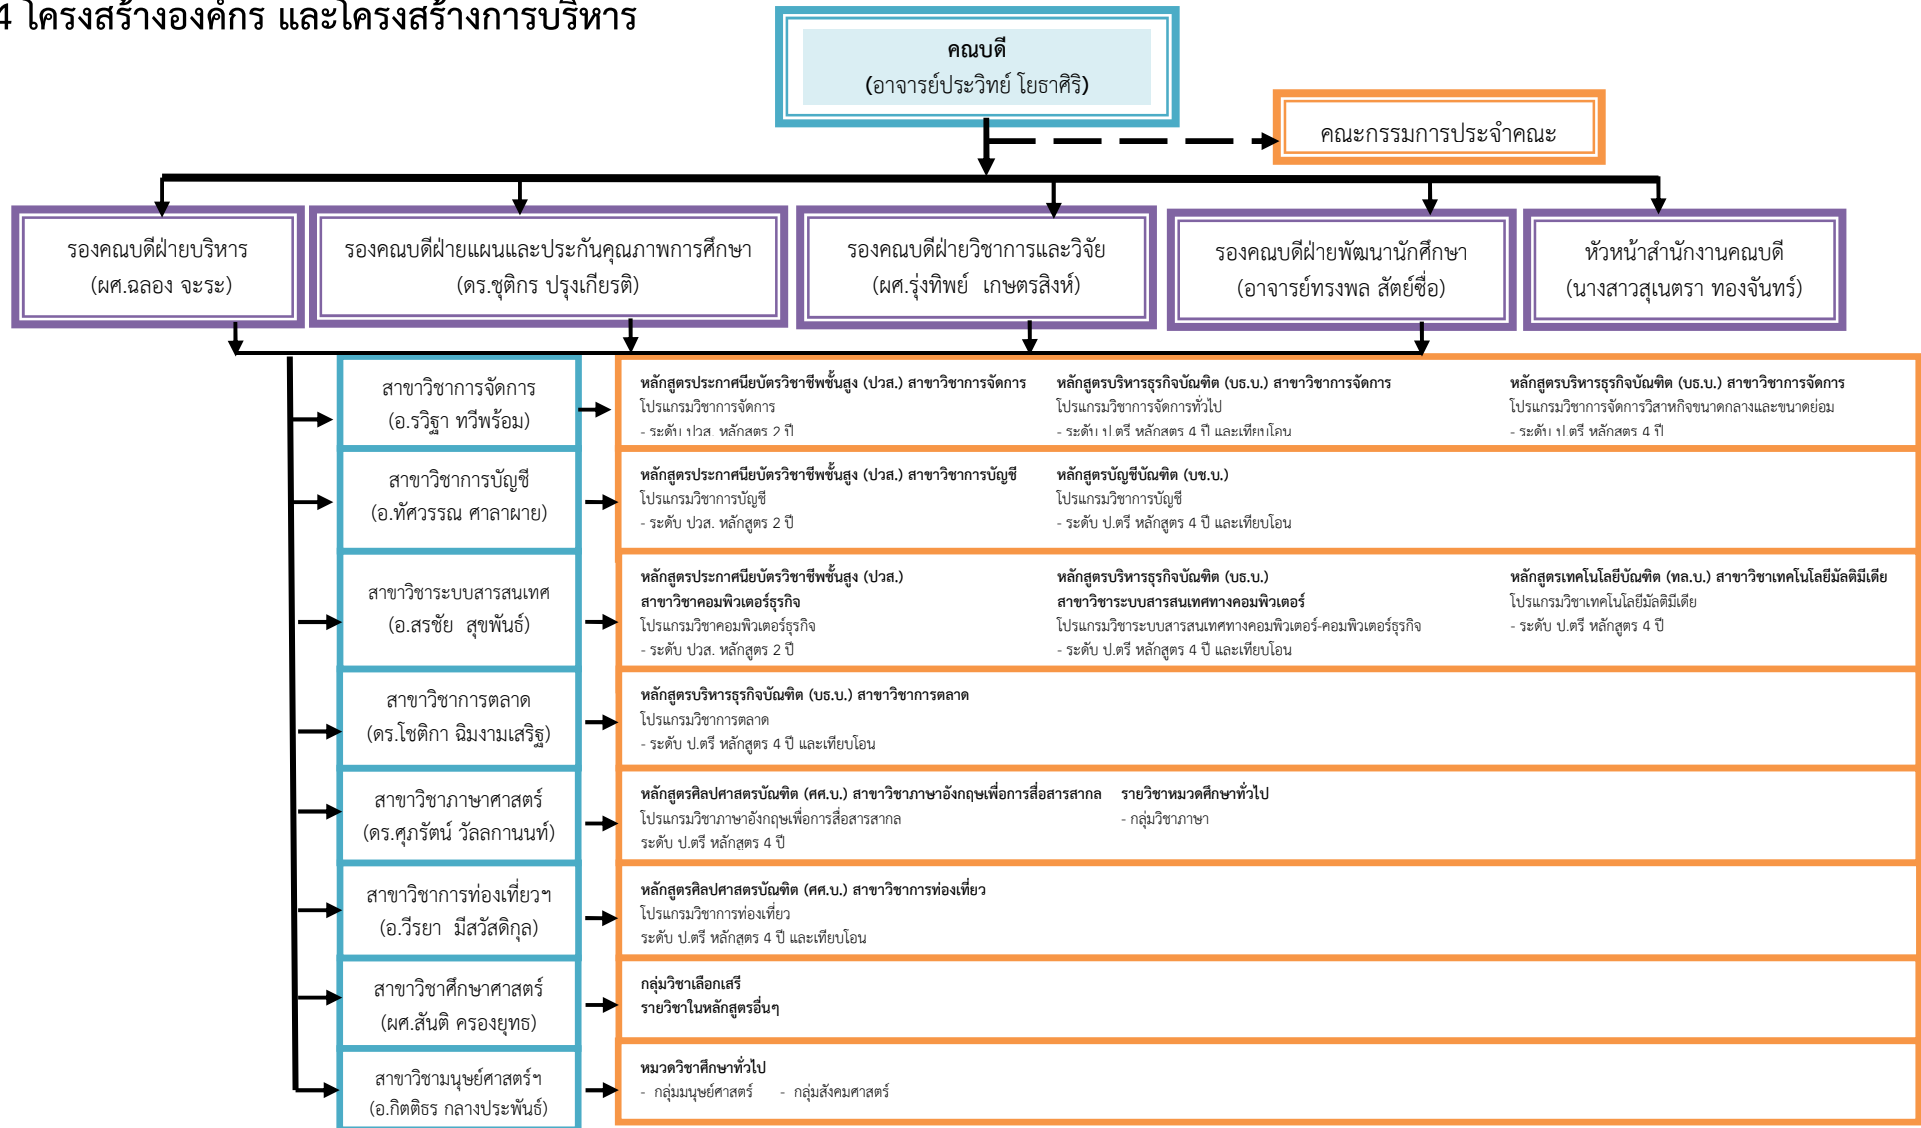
4 โครงสร้างองค์กร และโครงสร้างการบริหาร

คณบดี
(อาจารย์ประวิทย์ โยธาศิริ)

คณะกรรมการประจำคณะ

รองคณบดีฝ่ายบริหาร
(ผศ.ฉลอง จะระ)

รองคณบดีฝ่ายแผนและประกันคุณภาพการศึกษา
(ดร.ชุติกร ปรุงเกียรติ)

รองคณบดีฝ่ายวิชาการและวิจัย
(ผศ.รุ่งทิพย์ เกษตรสิงห์)

รองคณบดีฝ่ายพัฒนานักศึกษา
(อาจารย์ทรงพล สัตย์ซื่อ)

หัวหน้าสำนักงานคณบดี
(นางสาวสุเนตรา ทองจันทร์)

สาขาวิชาการจัดการ
(อ.รวิฐา ทวีพร้อม)

หลักสูตรประกาศนียบัตรวิชาชีพชั้นสูง (ปวส.) สาขาวิชาการจัดการ
โปรแกรมวิชาการจัดการ
- ระดับ ปวส. หลักสูตร 2 ปี

หลักสูตรบริหารธุรกิจบัณฑิต (บธ.บ.) สาขาวิชาการจัดการ
โปรแกรมวิชาการจัดการทั่วไป
- ระดับ ป.ตรี หลักสูตร 4 ปี และเทียบโอน

หลักสูตรบริหารธุรกิจบัณฑิต (บธ.บ.) สาขาวิชาการจัดการ
โปรแกรมวิชาการจัดการวิสาหกิจขนาดกลางและขนาดย่อม
- ระดับ ป.ตรี หลักสูตร 4 ปี

สาขาวิชาการบัญชี
(อ.ทัศวรรณ ศาลาผาย)

หลักสูตรประกาศนียบัตรวิชาชีพชั้นสูง (ปวส.) สาขาวิชาการบัญชี
โปรแกรมวิชาการบัญชี
- ระดับ ปวส. หลักสูตร 2 ปี

หลักสูตรบัญชีบัณฑิต (บช.บ.)
โปรแกรมวิชาการบัญชี
- ระดับ ป.ตรี หลักสูตร 4 ปี และเทียบโอน

สาขาวิชาระบบสารสนเทศ
(อ.สรชัย สุขพันธ์)

หลักสูตรประกาศนียบัตรวิชาชีพชั้นสูง (ปวส.)
สาขาวิชาคอมพิวเตอร์ธุรกิจ
โปรแกรมวิชาคอมพิวเตอร์ธุรกิจ
- ระดับ ปวส. หลักสูตร 2 ปี

หลักสูตรบริหารธุรกิจบัณฑิต (บธ.บ.)
สาขาวิชาระบบสารสนเทศทางคอมพิวเตอร์
โปรแกรมวิชาระบบสารสนเทศทางคอมพิวเตอร์-คอมพิวเตอร์ธุรกิจ
- ระดับ ป.ตรี หลักสูตร 4 ปี และเทียบโอน

หลักสูตรเทคโนโลยีบัณฑิต (ทล.บ.) สาขาวิชาเทคโนโลยีมัลติมีเดีย
โปรแกรมวิชาเทคโนโลยีมัลติมีเดีย
- ระดับ ป.ตรี หลักสูตร 4 ปี

สาขาวิชาการตลาด
(ดร.โชติกา ฉิมงามเสริฐ)

หลักสูตรบริหารธุรกิจบัณฑิต (บธ.บ.) สาขาวิชาการตลาด
โปรแกรมวิชาการตลาด
- ระดับ ป.ตรี หลักสูตร 4 ปี และเทียบโอน

สาขาวิชาภาษาศาสตร์
(ดร.ศุภรัตน์ วัลลกานนท์)

หลักสูตรศิลปศาสตรบัณฑิต (ศศ.บ.) สาขาวิชาภาษาอังกฤษเพื่อการสื่อสารสากล
โปรแกรมวิชาภาษาอังกฤษเพื่อการสื่อสารสากล
ระดับ ป.ตรี หลักสูตร 4 ปี

รายวิชาหมวดศึกษาทั่วไป
- กลุ่มวิชาภาษา

สาขาวิชาการท่องเที่ยวฯ
(อ.วีรยา มีสวัสดิกุล)

หลักสูตรศิลปศาสตรบัณฑิต (ศศ.บ.) สาขาวิชาการท่องเที่ยว
โปรแกรมวิชาการท่องเที่ยว
ระดับ ป.ตรี หลักสูตร 4 ปี และเทียบโอน

สาขาวิชาศึกษาศาสตร์
(ผศ.สันติ ครองยุทธ)

กลุ่มวิชาเลือกเสรี
รายวิชาในหลักสูตรอื่นๆ

สาขาวิชามนุษย์ศาสตร์ฯ
(อ.กิตติธร กลางประพันธ์)

หมวดวิชาศึกษาทั่วไป
- กลุ่มมนุษย์ศาสตร์ - กลุ่มสังคมศาสตร์